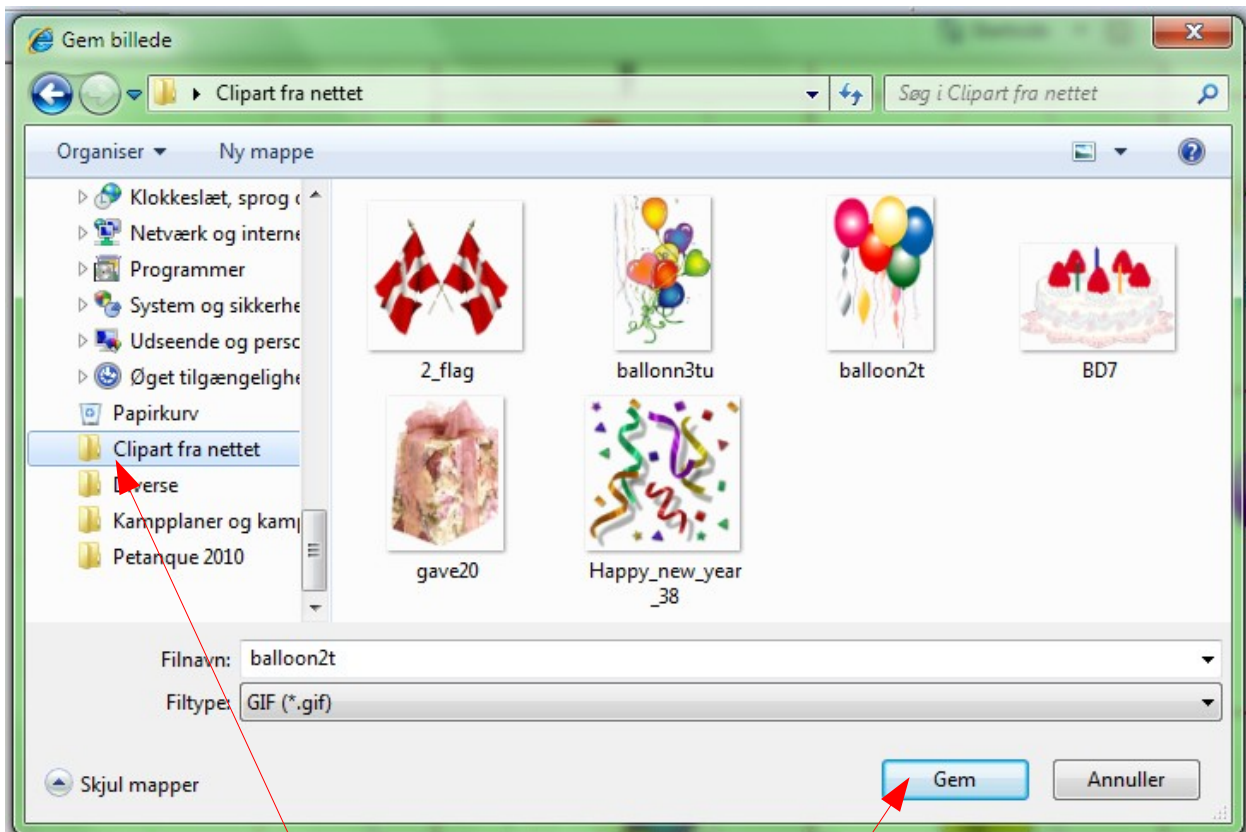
Gem billede

Clipart fra nettet

Søg i Clipart fra nettet

Organiser ▾ Ny mappe

Klokkeslæt, sprog o
Netværk og interne
Programmer
System og sikkerhe
Udseende og perso
Øget tilgængeligh
Papirkurv
Clipart fra nettet
D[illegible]verse
Kampplaner og kam
Petanque 2010

2_flag
ballonn3tu
balloon2t
BD7
gave20
Happy_new_year_38

Filnavn: balloon2t
Filtype: GIF (*.gif)

Skjul mapper

Gem
Annuller